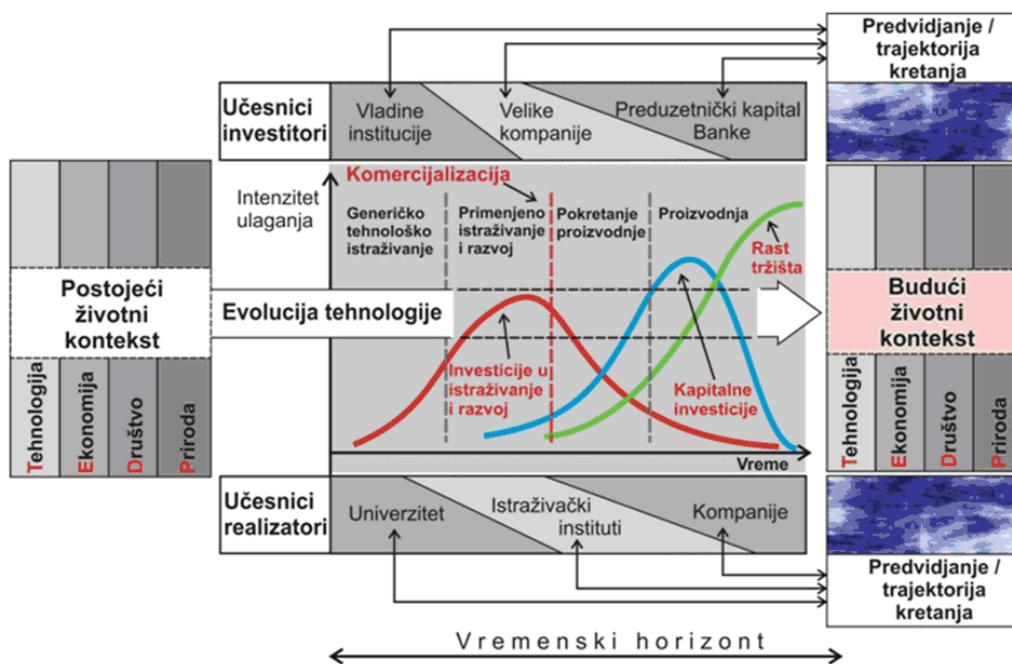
Predvidjanje / trajektorija kretanja

Učesnici investitori

Vladine institucije

Velike kompanije

Preduzetnički kapital Banke

Intenzitet ulaganja

Komercijalizacija

Generičko tehnološko istraživanje

Primenjeno istraživanje i razvoj

Pokretanje proizvodnje

Proizvodnja

Rast tržišta

Postojeći životni kontekst

Evolucija tehnologije

Budući životni kontekst

Investicije u istraživanje i razvoj

Kapitalne investicije

Tehnologija

Ekonomija

Društvo

Priroda

Tehnologija

Ekonomija

Društvo

Priroda

Vreme

Učesnici realizatori

Univerzitet

Istraživački instituti

Kompanije

Predvidjanje / trajektorija kretanja

Vremenski horizont